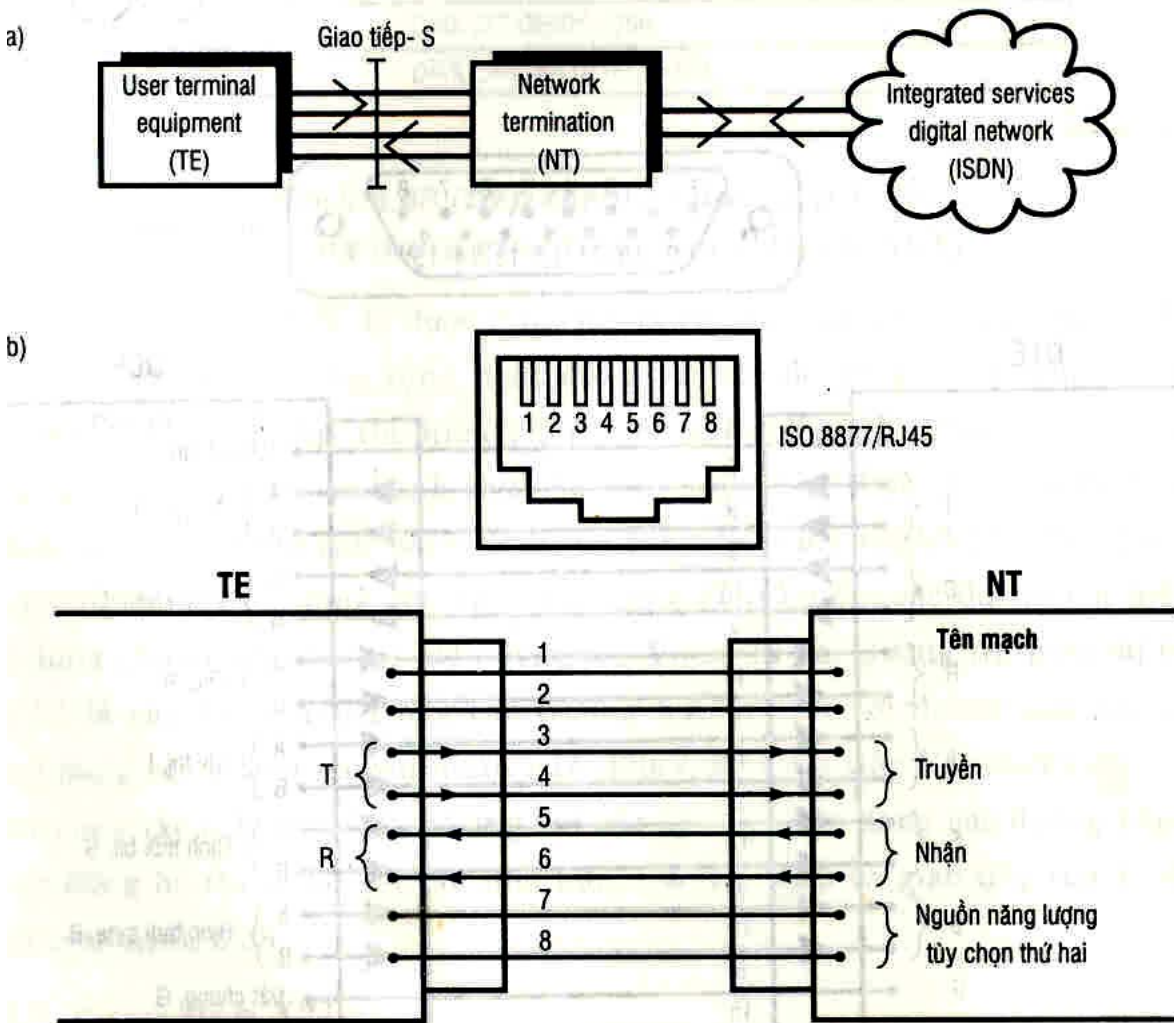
a)

Giao tiếp- S

User terminal equipment (TE)

Network termination (NT)

Integrated services digital network (ISDN)

b)

1 2 3 4 5 6 7 8

ISO 8877/RJ45

TE

NT

Tên mạch

1

2

3

T

4

Truyền

5

R

6

Nhận

7

8

Nguồn năng lượng tùy chọn thứ hai